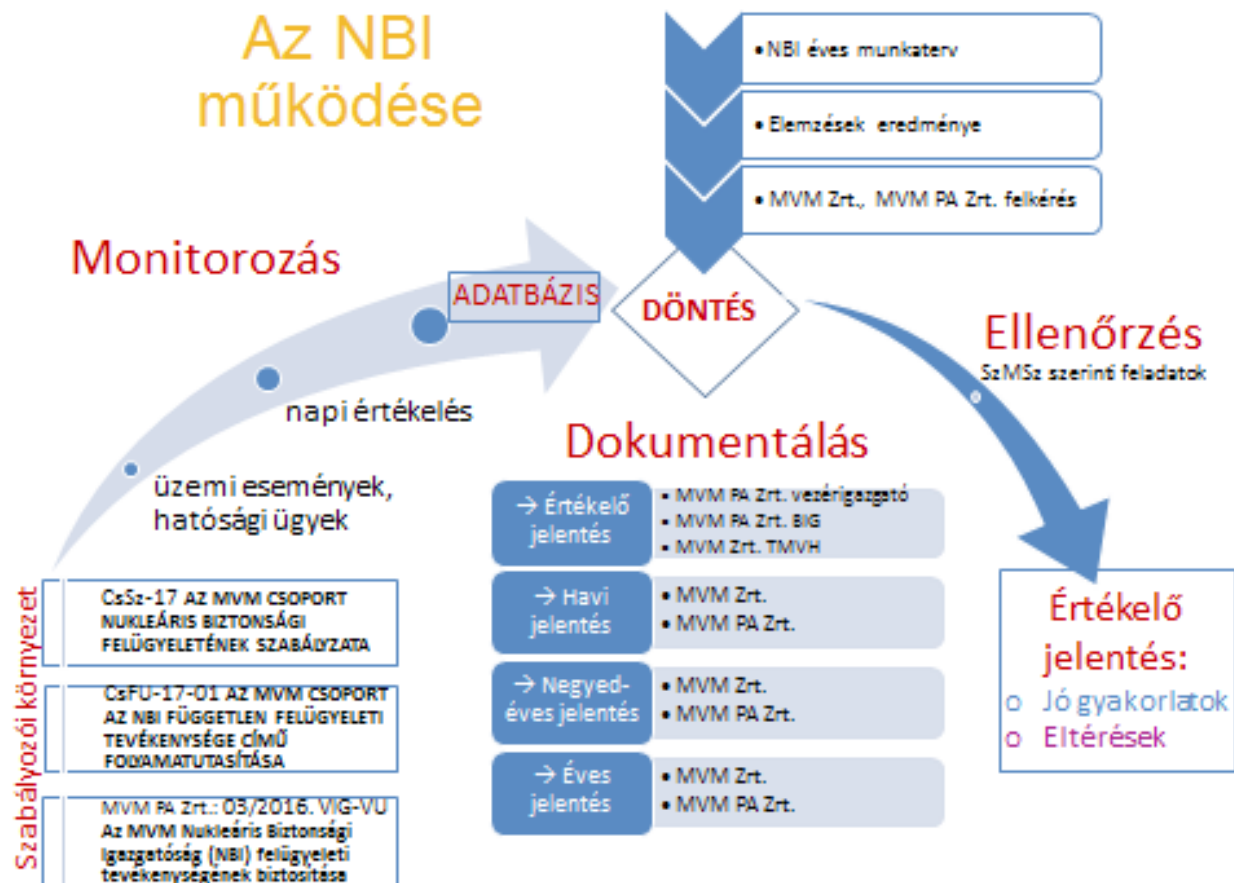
Az NBI működése

• NBI éves munkaterv

• Elemzések eredménye

• MVM Zrt., MVM PA Zrt. felkérés

Monitorozás

ADATBÁZIS

DÖNTÉS

Ellenőrzés

SzMSz szerinti feladatok

napi értékelés

üzemi események, hatósági ügyek

Dokumentálás

→ Értékelő jelentés

• MVM PA Zrt. vezérigazgató
• MVM PA Zrt. BIG
• MVM Zrt. TMVH

→ Havi jelentés

• MVM Zrt.
• MVM PA Zrt.

→ Negyed-éves jelentés

• MVM Zrt.
• MVM PA Zrt.

→ Éves jelentés

• MVM Zrt.
• MVM PA Zrt.

Értékelő jelentés:

o Jó gyakorlatok
o Eltérések

Szabályozói környezet

CsSz-17 AZ MVM CSOPORT NUKLEÁRIS BIZTONSÁGI FELÜGYELETÉNEK SZABÁLYZATA

CsFU-17-01 AZ MVM CSOPORT AZ NBI FÜGGETLEN FELÜGYELETI TEVÉKENYSÉGE CÍMŰ FOLYAMATUTASÍTÁSA

MVM PA Zrt.: 03/2016. VIG-VU Az MVM Nukleáris Biztonsági Igazgatóság (NBI) felügyeleti tevékenységének biztosítása